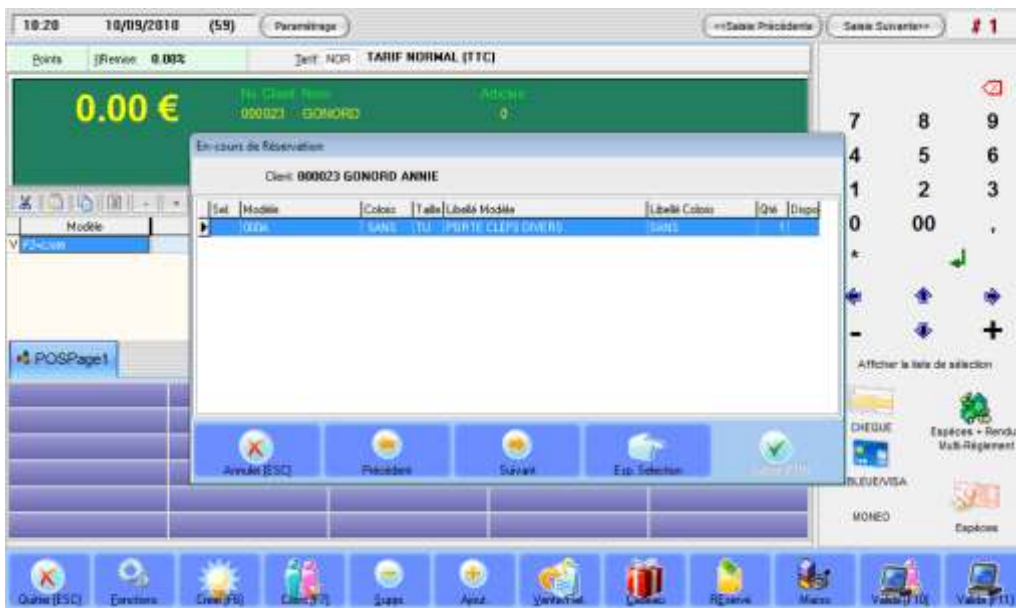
10:20 10/09/2010 (59) Paramétrage <<Saisie Précédente Saisie Suivante>> # 1

Points Remise 0.00% Tarif NOR TARIF NORMAL (TTC)

0.00 €

No Client Nom
000023 GONORD

Articles
0

Modèle
F2=Liste

POSPage1

En-cours de Réservation

Client: 000023 GONORD ANNIE

| Sel. | Modèle | Coloris | Taille | Libellé Modèle | Libellé Coloris | Qté | Dispo |
|---|---|---|---|---|---|---|---|
| | 000A | SANS | TU | PORTE CLEFS DIVERS | SANS | 1 | |

Annuler [ESC] Précédent Suivant Esp. Sélection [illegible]

7 8 9
4 5 6
1 2 3
0 00 ,
*
-
+

Afficher la liste de sélection

CHEQUE
Espèces + Rendu Multi-Règlement
BLEUE/VISA
MONEO
Espèces

Quitter [ESC] Fonctions Créer [F6] Client [F7] Supp. Ajout VenteAnnul Cadeau REserve Macro Valide [F10] Valide [F11]